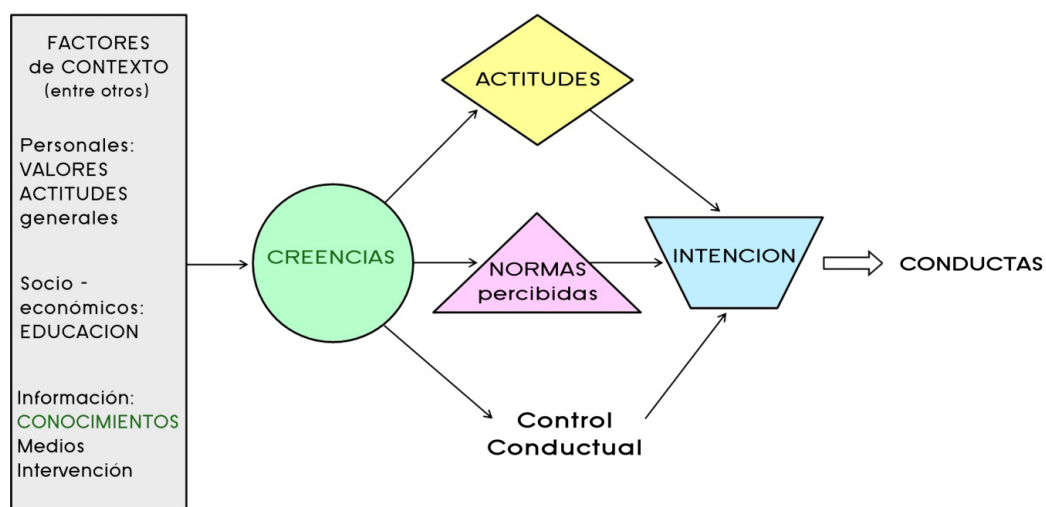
FACTORES de CONTEXTO (entre otros)

Personales: VALORES ACTITUDES generales

Socio - económicos: EDUCACION

Información: CONOCIMIENTOS Medios Intervención

ACTITUDES

CREENCIAS

NORMAS percibidas

INTENCION

CONDUCTAS

Control Conductual